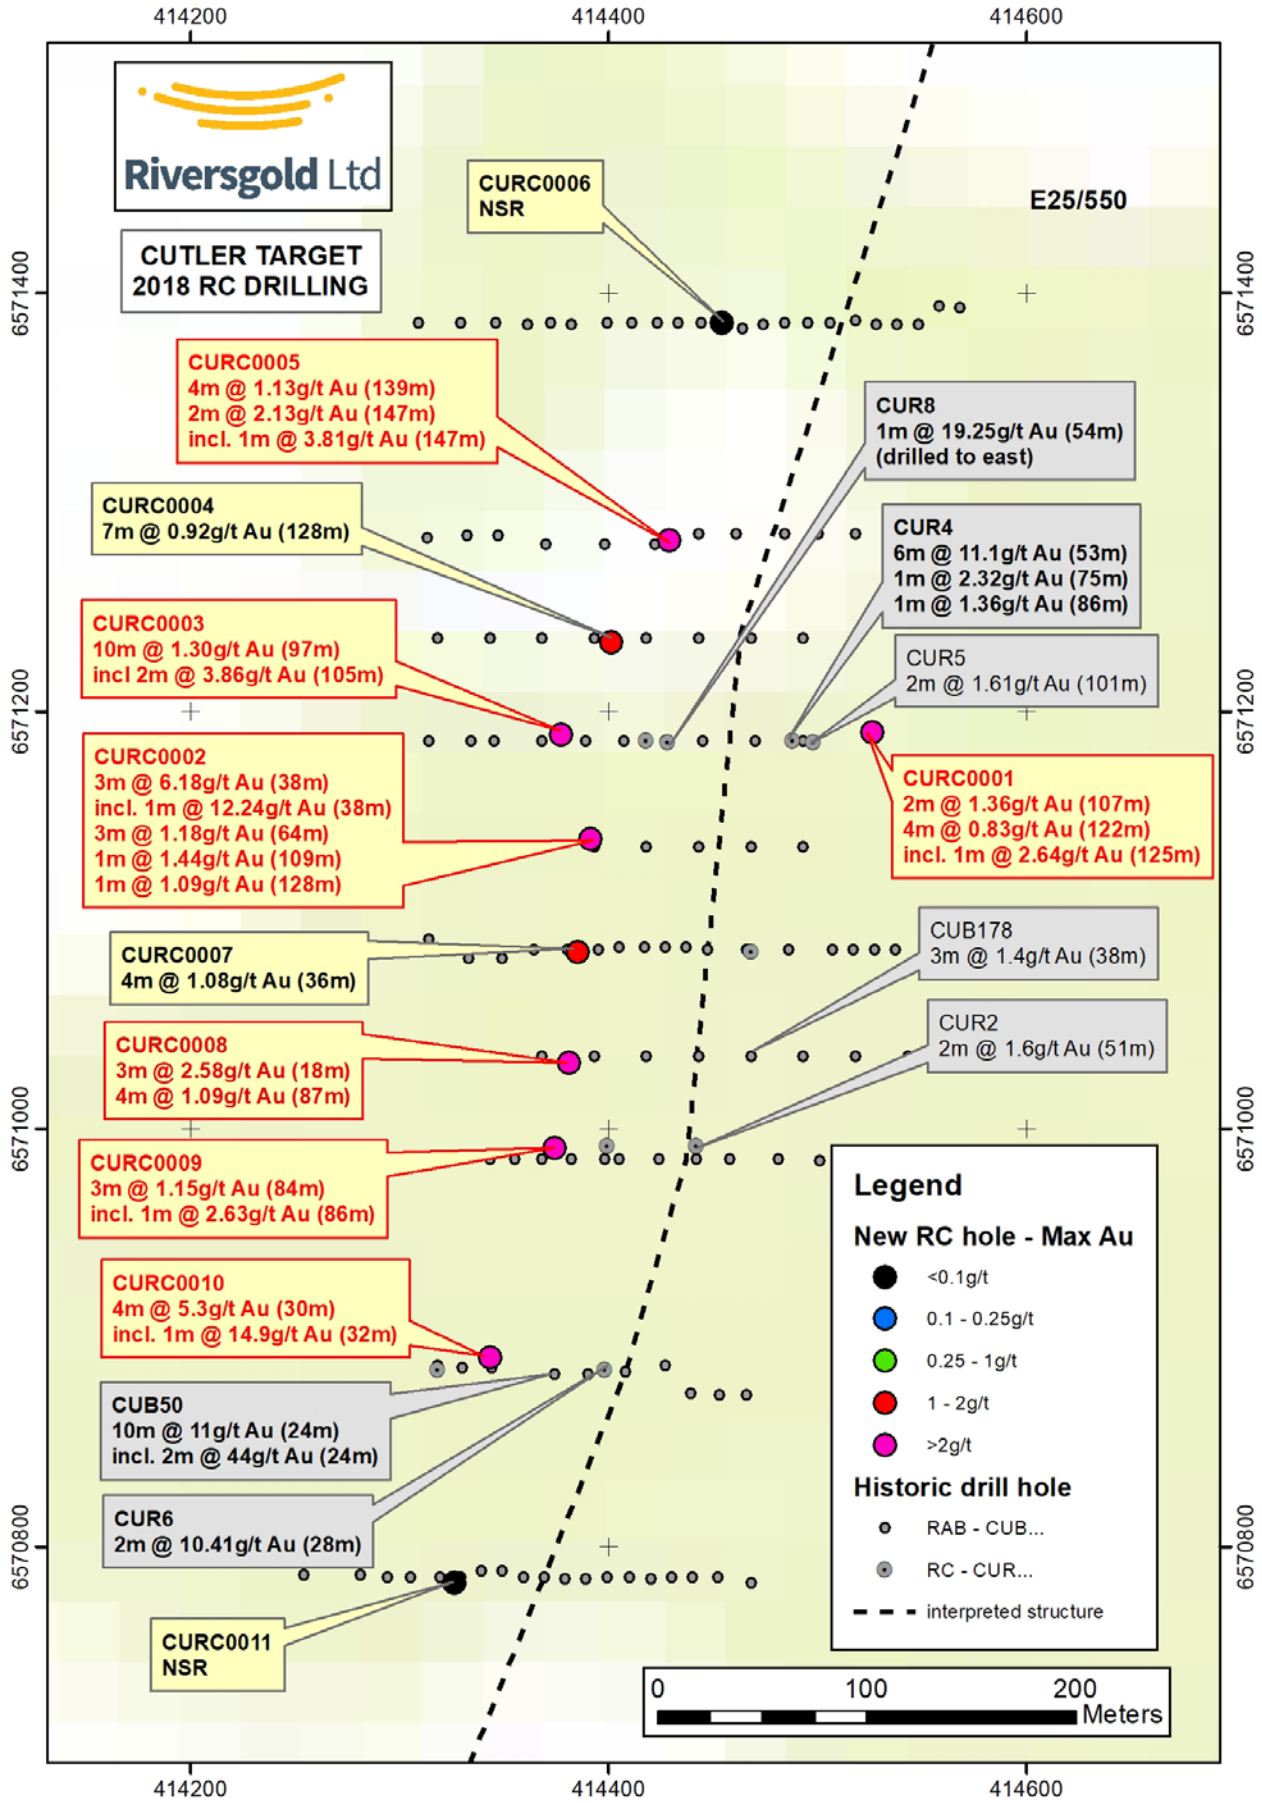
414200 414400 414600

Riversgold Ltd

CUTLER TARGET
2018 RC DRILLING

CURC0006
NSR

E25/550

6571400 6571400

CURC0005
4m @ 1.13g/t Au (139m)
2m @ 2.13g/t Au (147m)
incl. 1m @ 3.81g/t Au (147m)

CUR8
1m @ 19.25g/t Au (54m)
(drilled to east)

CURC0004
7m @ 0.92g/t Au (128m)

CUR4
6m @ 11.1g/t Au (53m)
1m @ 2.32g/t Au (75m)
1m @ 1.36g/t Au (86m)

CURC0003
10m @ 1.30g/t Au (97m)
incl 2m @ 3.86g/t Au (105m)

CUR5
2m @ 1.61g/t Au (101m)

6571200 6571200

CURC0002
3m @ 6.18g/t Au (38m)
incl. 1m @ 12.24g/t Au (38m)
3m @ 1.18g/t Au (64m)
1m @ 1.44g/t Au (109m)
1m @ 1.09g/t Au (128m)

CURC0001
2m @ 1.36g/t Au (107m)
4m @ 0.83g/t Au (122m)
incl. 1m @ 2.64g/t Au (125m)

CURC0007
4m @ 1.08g/t Au (36m)

CUB178
3m @ 1.4g/t Au (38m)

CURC0008
3m @ 2.58g/t Au (18m)
4m @ 1.09g/t Au (87m)

CUR2
2m @ 1.6g/t Au (51m)

6571000 6571000

CURC0009
3m @ 1.15g/t Au (84m)
incl. 1m @ 2.63g/t Au (86m)

Legend
New RC hole - Max Au
<0.1g/t
0.1 - 0.25g/t
0.25 - 1g/t
1 - 2g/t
>2g/t
Historic drill hole
RAB - CUB...
RC - CUR...
interpreted structure

CURC0010
4m @ 5.3g/t Au (30m)
incl. 1m @ 14.9g/t Au (32m)

CUB50
10m @ 11g/t Au (24m)
incl. 2m @ 44g/t Au (24m)

CUR6
2m @ 10.41g/t Au (28m)

6570800 6570800

CURC0011
NSR

0 100 200
Meters

414200 414400 414600